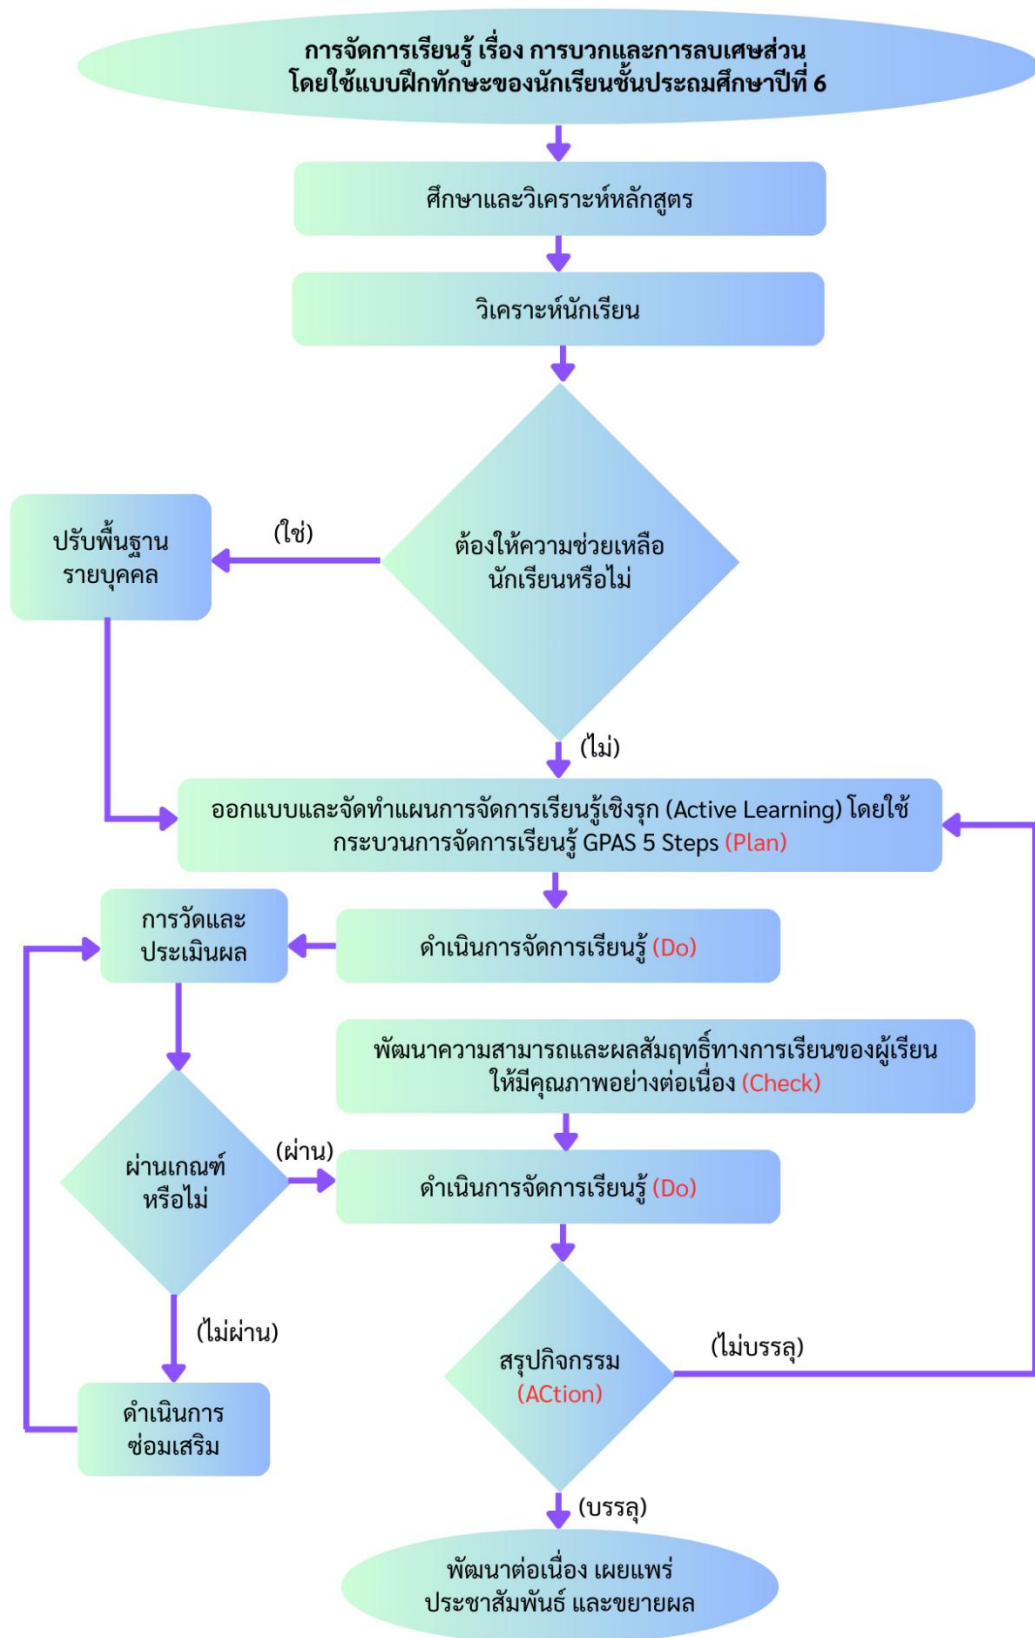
การจัดการเรียนรู้ เรื่อง การบวกและการลบเศษส่วน
โดยใช้แบบฝึกทักษะของนักเรียนชั้นประถมศึกษาปีที่ 6

ศึกษาและวิเคราะห์หลักสูตร

วิเคราะห์นักเรียน

ต้องให้ความช่วยเหลือนักเรียนหรือไม่

(ใช่)

ปรับพื้นฐานรายบุคคล

(ไม่)

ออกแบบและจัดทำแผนการจัดการเรียนรู้เชิงรุก (Active Learning) โดยใช้กระบวนการจัดการเรียนรู้ GPAS 5 Steps (Plan)

การวัดและประเมินผล

ดำเนินการจัดการเรียนรู้ (Do)

พัฒนาความสามารถและผลสัมฤทธิ์ทางการเรียนของผู้เรียนให้มีคุณภาพอย่างต่อเนื่อง (Check)

ผ่านเกณฑ์หรือไม่

(ผ่าน)

ดำเนินการจัดการเรียนรู้ (Do)

(ไม่ผ่าน)

ดำเนินการซ่อมเสริม

สรุปกิจกรรม (ACtion)

(ไม่บรรลุ)

(บรรลุ)

พัฒนาต่อเนื่อง เผยแพร่ ประชาสัมพันธ์ และขยายผล